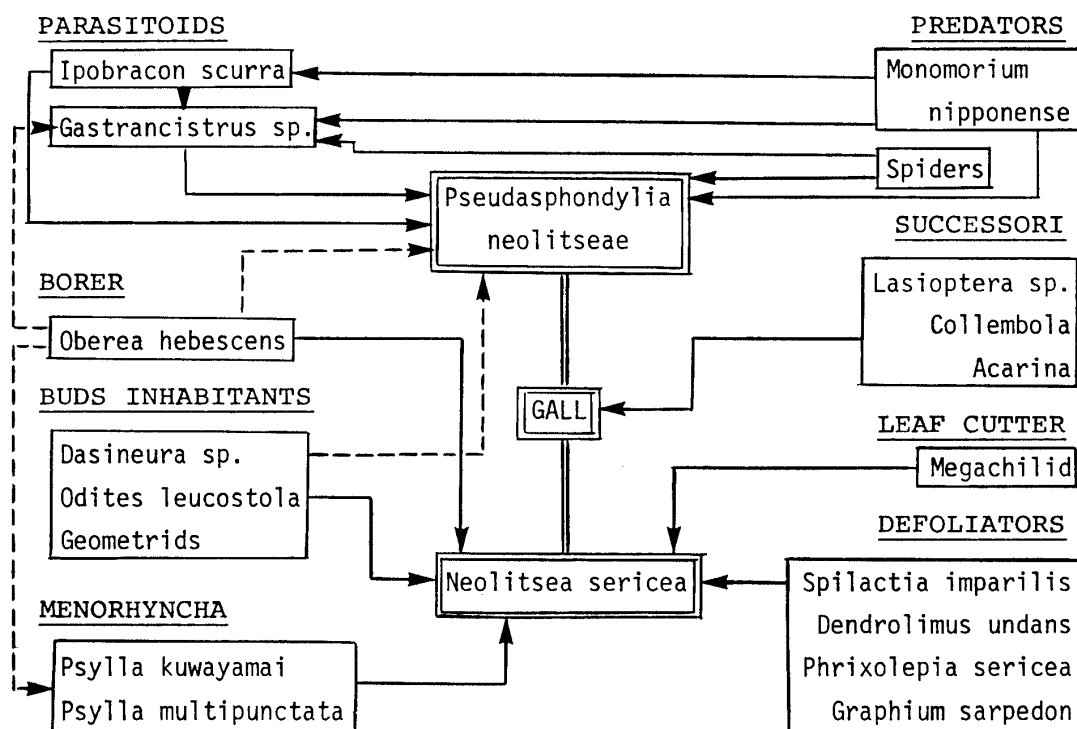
PARASITOIDS

Ipobracon scurra

Gastrancistrus sp.

PREDATORS

Monomorium nipponense

Spiders

Pseudasphondylia neolitseae

SUCCESSORI

Lasioptera sp.
Collembola
Acarina

BORER

Oberea hebescens

BUDS INHABITANTS

Dasineura sp.
Odites leucostola
Geometrids

GALL

LEAF CUTTER

Megachilid

DEFOLIATORS

Spilactia imparilis
Dendrolimus undans
Phrixolepia sericea
Graphium sarpedon

Neolitsea sericea

MENORHYNCHA

Psylla kuwayamai
Psylla multipunctata